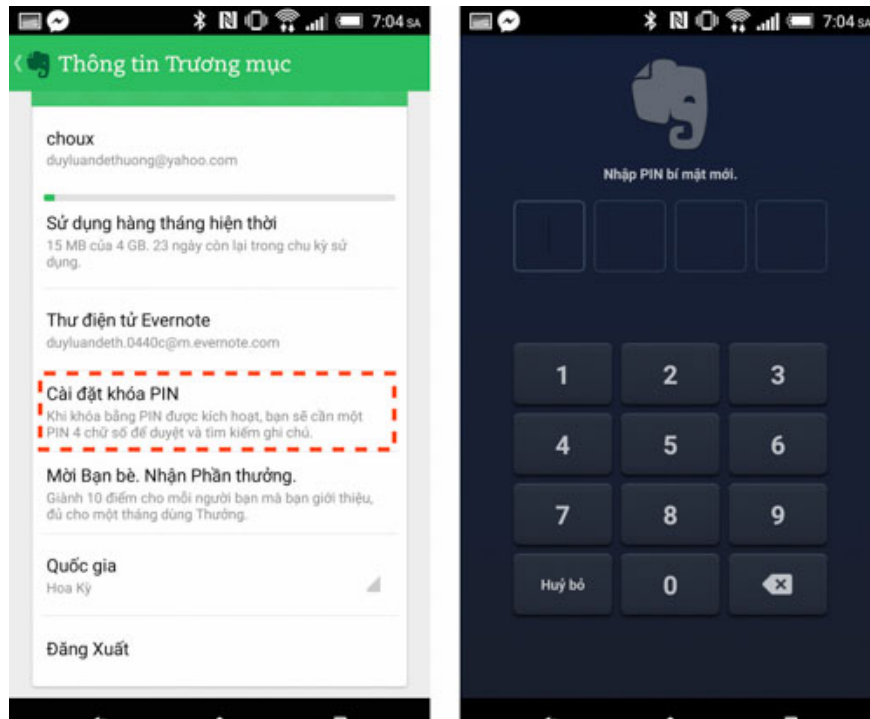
7:04 SA

Thông tin Trương mục

choux
duyluandethuong@yahoo.com

Sử dụng hàng tháng hiện thời
15 MB của 4 GB. 23 ngày còn lại trong chu kỳ sử dụng.

Thư điện tử Evernote
duyluandeth.0440c@m.evernote.com

Cài đặt khóa PIN
Khi khóa bằng PIN được kích hoạt, bạn sẽ cần một PIN 4 chữ số để duyệt và tìm kiếm ghi chú.

Mời Bạn bè. Nhận Phần thưởng.
Giành 10 điểm cho mỗi người bạn mà bạn giới thiệu, đủ cho một tháng dùng Thưởng.

Quốc gia
Hoa Kỳ

Đăng Xuất

7:04 SA

Nhập PIN bí mật mới.

| 1 | 2 | 3 |
|---|---|---|
| 4 | 5 | 6 |
| 7 | 8 | 9 |
| Huỷ bỏ | 0 | |